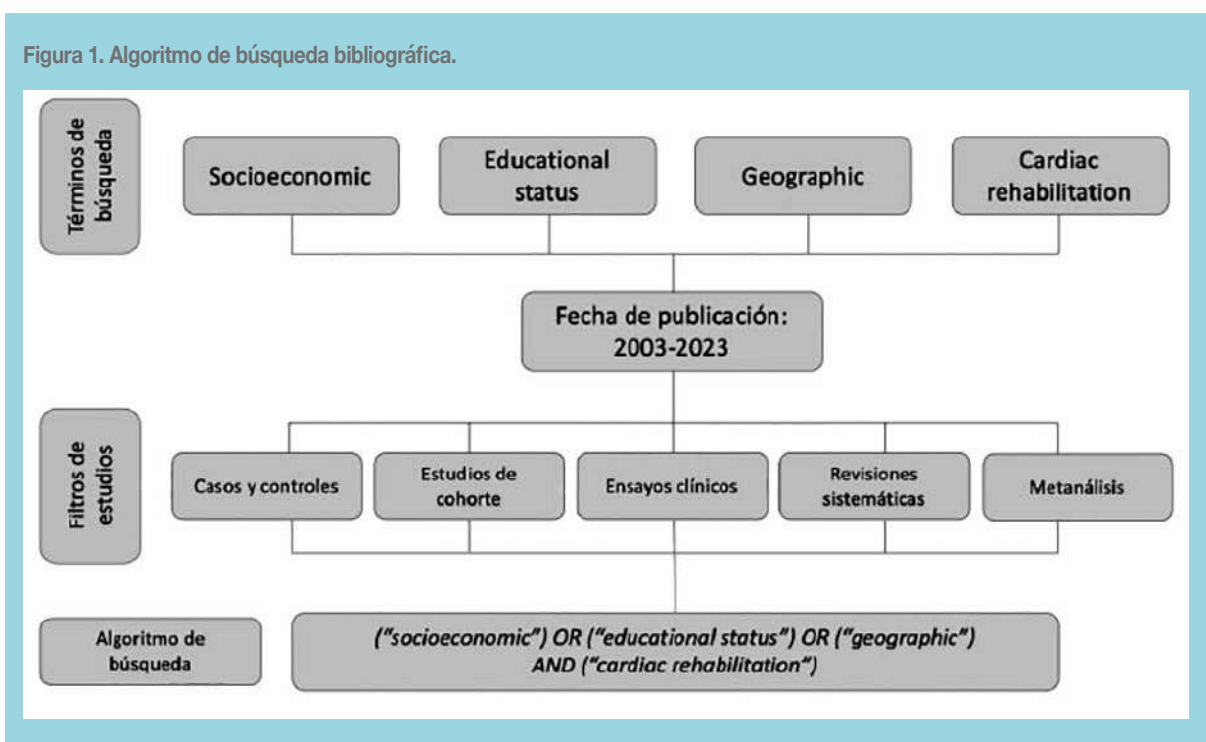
Figura 1. Algoritmo de búsqueda bibliográfica.

Términos de búsqueda

Socioeconomic

Educational status

Geographic

Cardiac rehabilitation

Fecha de publicación: 2003-2023

Filtros de estudios

Casos y controles

Estudios de cohorte

Ensayos clínicos

Revisiones sistemáticas

Metanálisis

Algoritmo de búsqueda

("socioeconomic") OR ("educational status") OR ("geographic") AND ("cardiac rehabilitation")